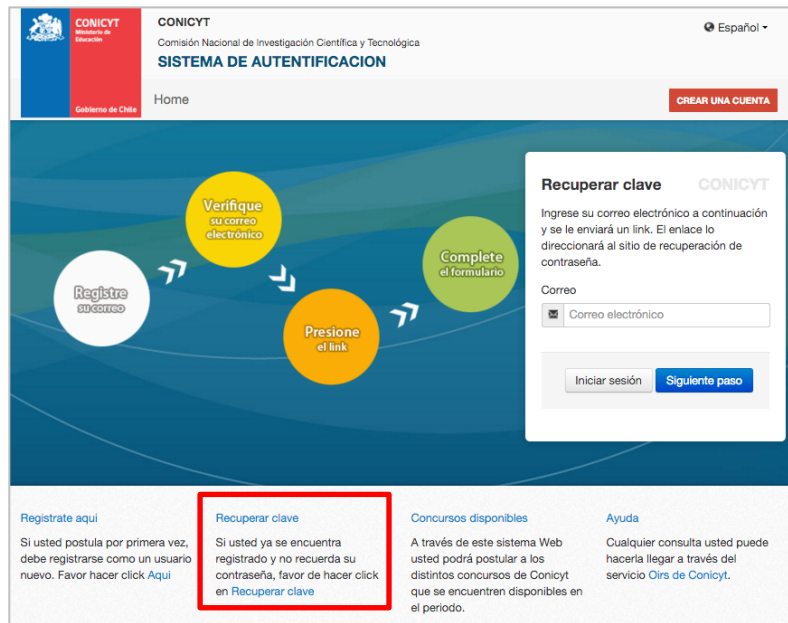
CONICYT
Ministerio de Educación
Gobierno de Chile

CONICYT
Comisión Nacional de Investigación Científica y Tecnológica
SISTEMA DE AUTENTIFICACION

Español

Home

CREAR UNA CUENTA

Registre su correo

Verifique su correo electrónico

Presione el link

Complete el formulario

Recuperar clave CONICYT

Ingrese su correo electrónico a continuación y se le enviará un link. El enlace lo direccionará al sitio de recuperación de contraseña.

Correo

Correo electrónico

Iniciar sesión

Siguiente paso

Registrate aqui

Si usted postula por primera vez, debe registrarse como un usuario nuevo. Favor hacer click Aqui

Recuperar clave

Si usted ya se encuentra registrado y no recuerda su contraseña, favor de hacer click en Recuperar clave

Concursos disponibles

A través de este sistema Web usted podrá postular a los distintos concursos de Conicyt que se encuentren disponibles en el periodo.

Ayuda

Cualquier consulta usted puede hacerla llegar a través del servicio Oirs de Conicyt.